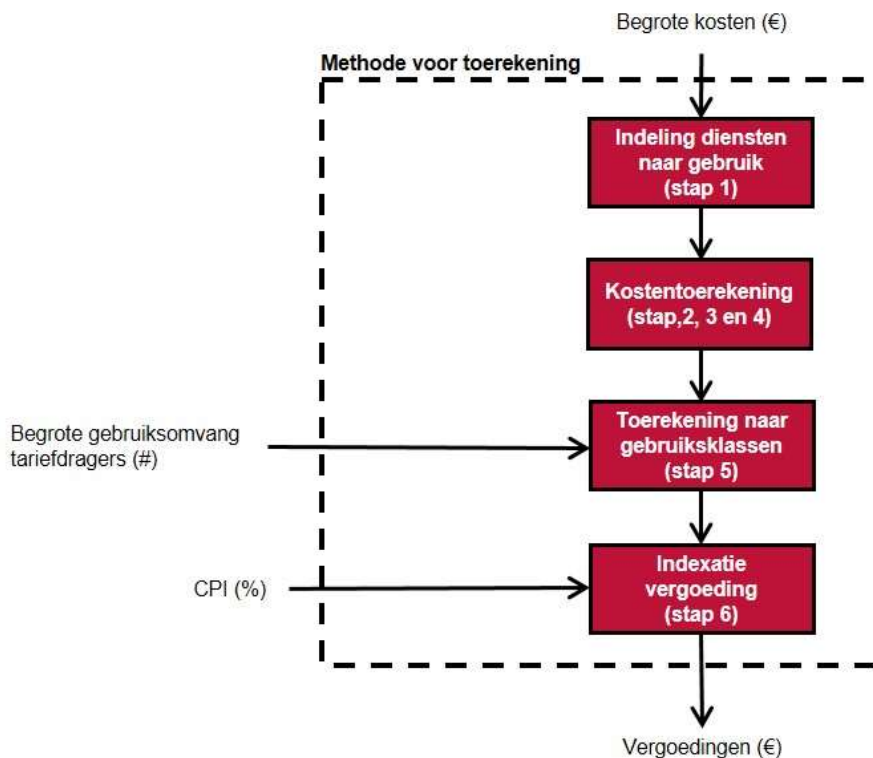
Begrote kosten (€)

Methode voor toerekening

Indeling diensten naar gebruik (stap 1)

Kostentoerekening (stap,2, 3 en 4)

Begrote gebruiksomvang tariefdragers (#)

Toerekening naar gebruiksklassen (stap 5)

CPI (%)

Indexatie vergoeding (stap 6)

Vergoedingen (€)